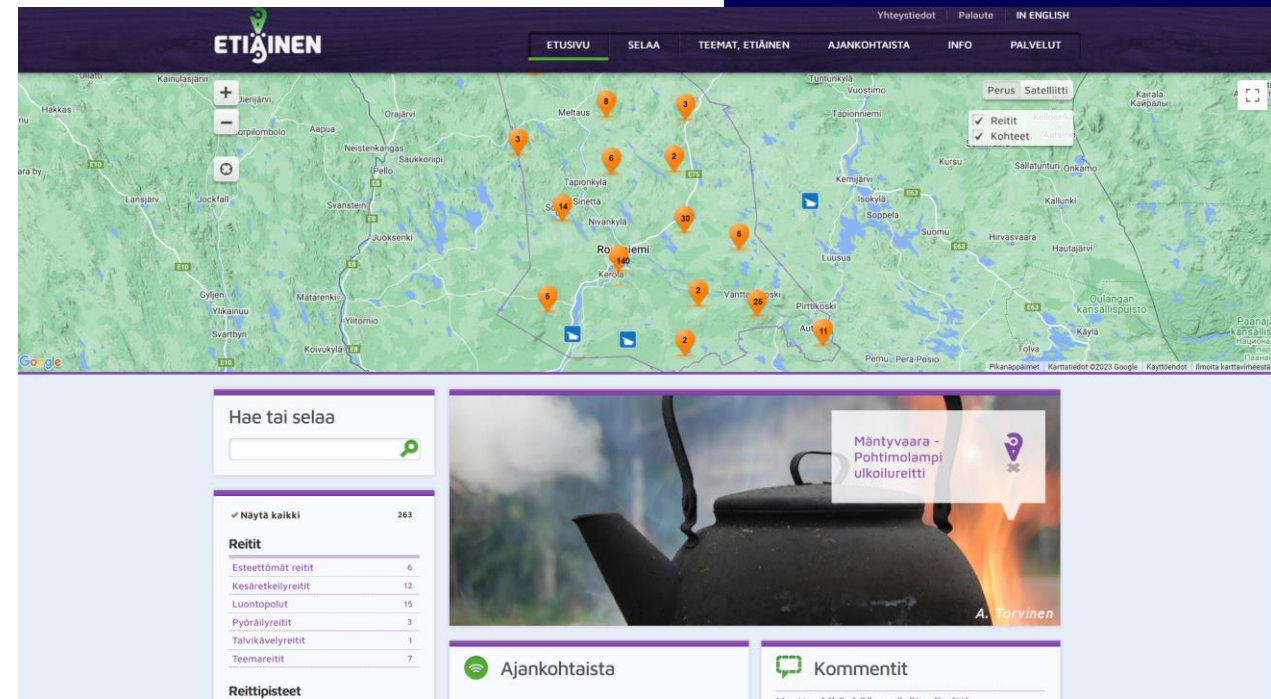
Yhteystiedot | Palaute | IN ENGLISH

ETIÄINEN

ETUSIVU | SELAA | TEEMAT, ETIÄINEN | AJANKOHTAISTA | INFO | PALVELUT

Perus | Satelliitti

Reitit
Kohteet

Ullatti, Kainulasjärvi, Hakkas, Jierijärvi, Orajärvi, Meltaus, Tunturikylä, Vuostimo, Kairala, Tapionniemi, Torpilombolo, Aapua, Neistenkangas, Saukkoniipi, Pello, Kursu, Sallatunturi, Onkamo, Tapionkylä, Kemijärvi, Isokylä, Lansjärv, Jockfall, Svanstein, Sinettä, Soppela, Kallunki, Nivankylä, Suomu, Juoksenki, Rovaniemi, Hirvasvaara, Hautajärvi, Kerola, Luusua, Gyljen, Matarenki, Vanttauskoski, Pirttikoski, Oulangan kansallispuisto, Ylikainuu, Ylitornio, Käylä, Svartbyn, Koivukylä, Autti, Tolva, Pernu, Perä-Posio

8, 3, 3, 6, 2, 14, 30, 6, 140, 5, 2, 25, 2, 11

Google
Pikanäppäimet | Karttatiedot ©2023 Google | Käyttöehdot | Ilmoita karttavirheestä

Hae tai selaa

Mäntyvaara - Pohtimolampi ulkoilureitti

A. Torvinen

✔ Näytä kaikki 263

Reitit
Esteettömät reitit 6
Kesäretkeilyreitit 12
Luontopolut 15
Pyöräilyreitit 3
Talvikävelyreitit 1
Teemareitit 7

Reittipisteet

Ajankohtaista

Kommentit